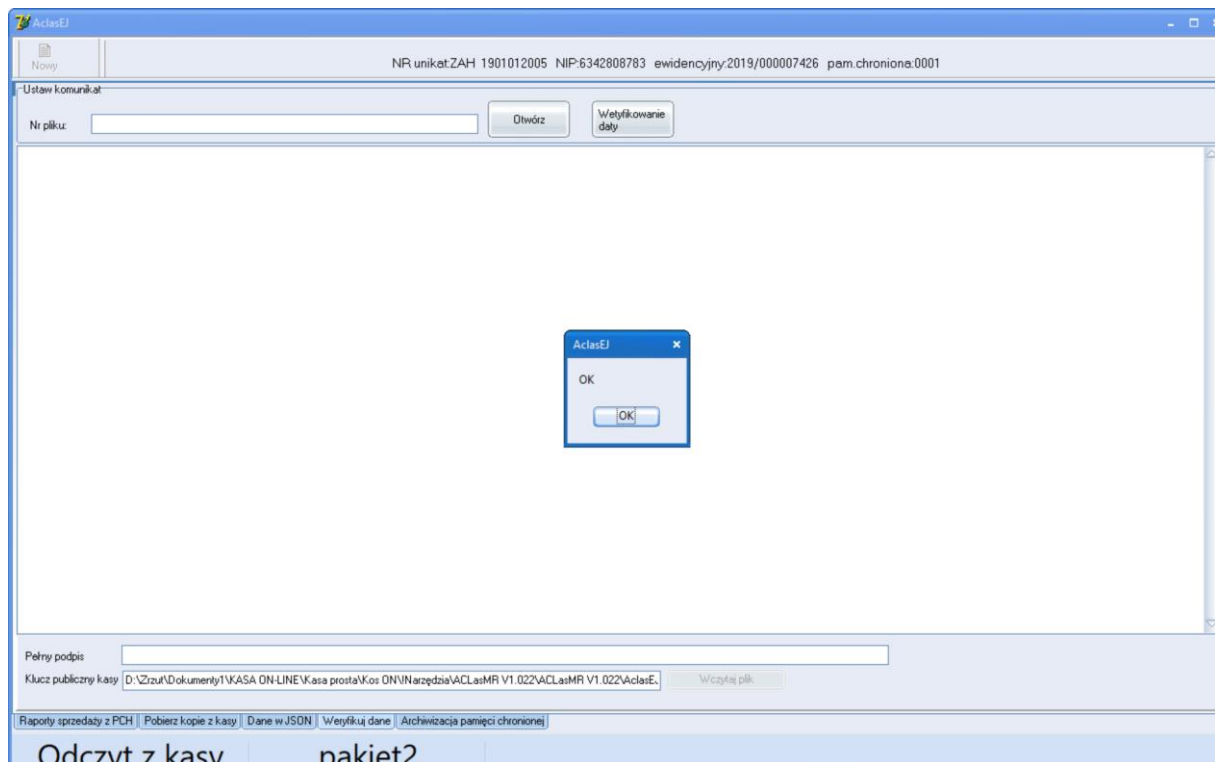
AclasEJ

Nowy

NR unikat:ZAH 1901012005 NIP:6342808783 ewidencyjny:2019/000007426 pam.chroniona:0001

Ustaw komunikat

Nr pliku:

Otwórz

Wetyfikowanie daty

AclasEJ

OK

OK

Pełny podpis

Klucz publiczny kasy D:\Zrzut\Dokumenty1\KASA ON-LINE\Kasa prosta\Kos ON\Narzędzia\ACLasMR V1.022\ACLasMR V1.022\AclasE.

Wczytaj plik

Raporty sprzedaży z PCH | Pobierz kopie z kasy | Dane w JSON | Weryfikuj dane | Archiwizacja pamięci chronionej

Odczyt z kasy pakiet2